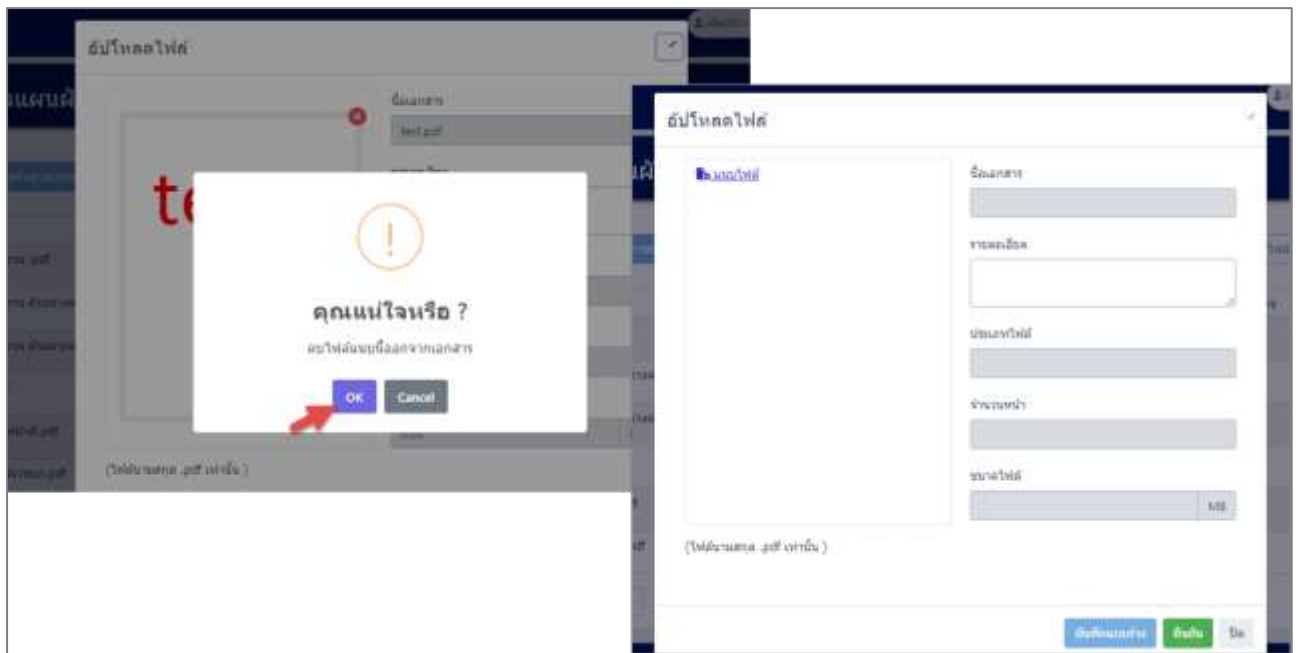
อัปโหลดไฟล์

ชื่อเอกสาร

test.pdf

te

คุณแน่ใจหรือ ?

ลบไฟล์แนบนี้ออกจากเอกสาร

OK

Cancel

(ไฟล์นามสกุล .pdf เท่านั้น )

อัปโหลดไฟล์

แนบไฟล์

ชื่อเอกสาร

รายละเอียด

ประเภทไฟล์

จำนวนหน้า

ขนาดไฟล์

MB

(ไฟล์นามสกุล .pdf เท่านั้น )

บันทึกแบบร่าง

ยืนยัน

ปิด